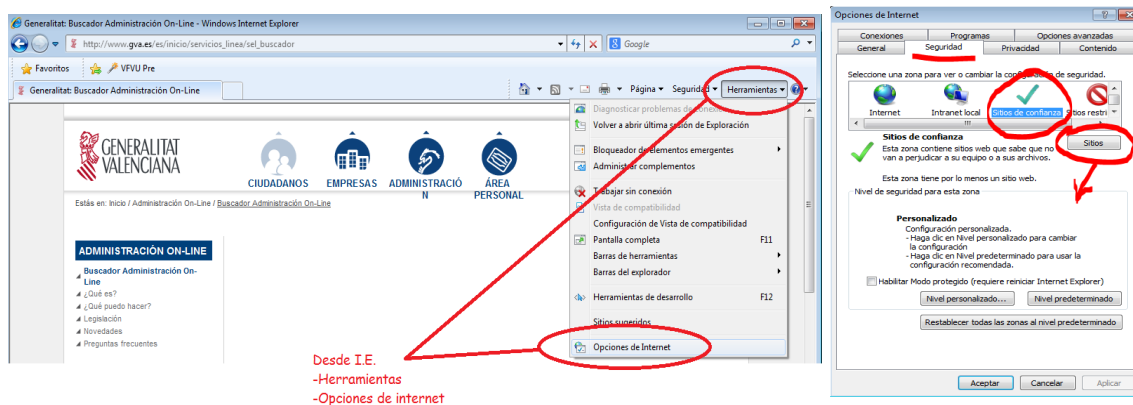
Generalitat: Buscador Administración On-Line - Windows Internet Explorer

http://www.gva.es/es/inicio/servicios_linea/sel_buscador

Google

Favoritos

VFVU Pre

Generalitat: Buscador Administración On-Line

Página ▾ Seguridad ▾ Herramientas ▾

GENERALITAT VALENCIANA

CIUDADANOS EMPRESAS ADMINISTRACIÓN ÁREA PERSONAL

Estás en: Inicio / Administración On-Line / Buscador Administración On-Line

ADMINISTRACIÓN ON-LINE

Buscador Administración On-Line

¿Qué es?

¿Qué puedo hacer?

Legislación

Novedades

Preguntas frecuentes

Diagnosticar problemas de conexión

Volver a abrir última sesión de Exploración

Bloqueador de elementos emergentes

Administrar complementos

Trabajar sin conexión

Vista de compatibilidad

Configuración de Vista de compatibilidad

Pantalla completa F11

Barras de herramientas

Barras del explorador

Herramientas de desarrollo F12

Sitios sugeridos

Opciones de Internet

Desde I.E.
-Herramientas
-Opciones de internet

Opciones de Internet

Conexiones Programas Opciones avanzadas

General Seguridad Privacidad Contenido

Seleccione una zona para ver o cambiar la configuración de seguridad.

Internet Intranet local Sitios de confianza Sitios restri

Sitios de confianza

Esta zona contiene sitios web que sabe que no van a perjudicar a su equipo o a sus archivos.

Sitios

Esta zona tiene por lo menos un sitio web.

Nivel de seguridad para esta zona

Personalizado

Configuración personalizada.
- Haga clic en Nivel personalizado para cambiar la configuración
- Haga clic en Nivel predeterminado para usar la configuración recomendada.

Habilitar Modo protegido (requiere reiniciar Internet Explorer)

Nivel personalizado... Nivel predeterminado

Restablecer todas las zonas al nivel predeterminado

Aceptar Cancelar Aplicar